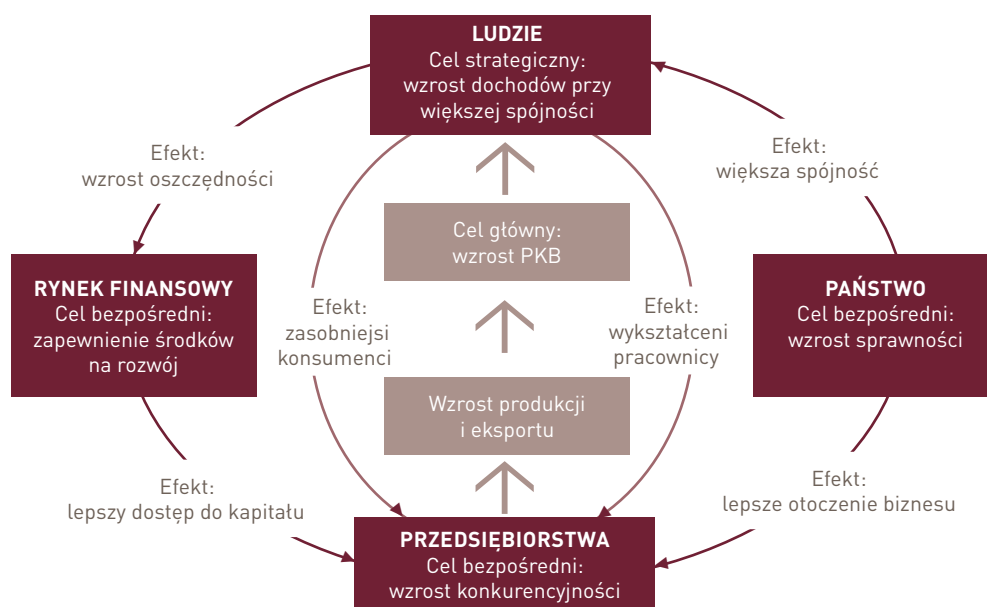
LUDZIE
Cel strategiczny:
wzrost dochodów przy większej spójności

Efekt:
wzrost oszczędności

Efekt:
większa spójność

Cel główny:
wzrost PKB

RYNEK FINANSOWY
Cel bezpośredni:
zapewnienie środków na rozwój

Efekt:
zasobniejsi konsumenci

Efekt:
wykształceni pracownicy

PAŃSTWO
Cel bezpośredni:
wzrost sprawności

Wzrost produkcji i eksportu

Efekt:
lepszy dostęp do kapitału

Efekt:
lepsze otoczenie biznesu

PRZEDSIĘBIORSTWA
Cel bezpośredni:
wzrost konkurencyjności